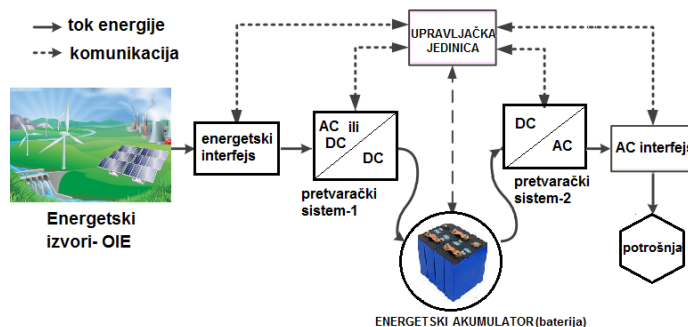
tok energije
komunikacija

UPRAVLJAČKA JEDINICA

energetski interfejs

AC ili DC

DC

DC

AC

AC interfejs

Energetski izvori- OIE

pretvarački sistem-1

pretvarački sistem-2

potrošnja

ENERGETSKI AKUMULATOR (baterija)